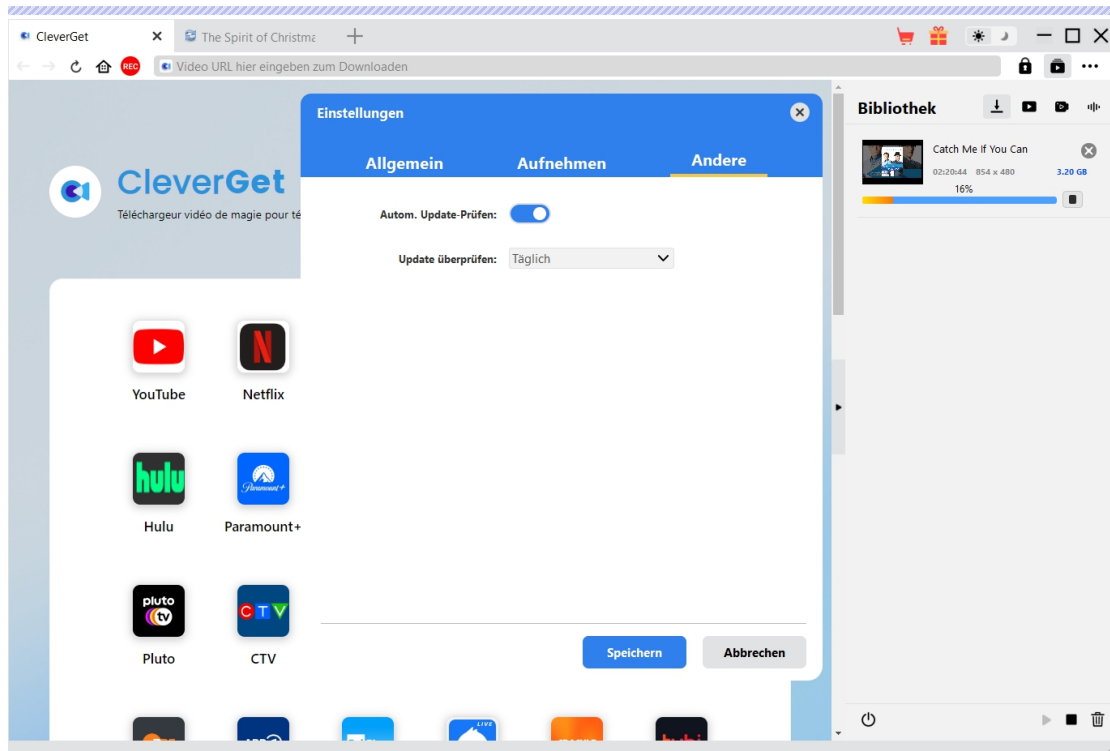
CleverGet
The Spirit of Christma
REC
Video URL hier eingeben zum Downloaden

CleverGet
Téléchargeur vidéo de magie pour té

YouTube
Netflix
hulu
Hulu
Paramount+
Paramount+
pluto tv
Pluto
CTV
CTV

Einstellungen
Allgemein
Aufnehmen
Andere
Autom. Update-Prüfen:
Update überprüfen: Täglich
Speichern
Abbrechen

Bibliothek
Catch Me If You Can
02:20:44 854 x 480
3.20 GB
16%